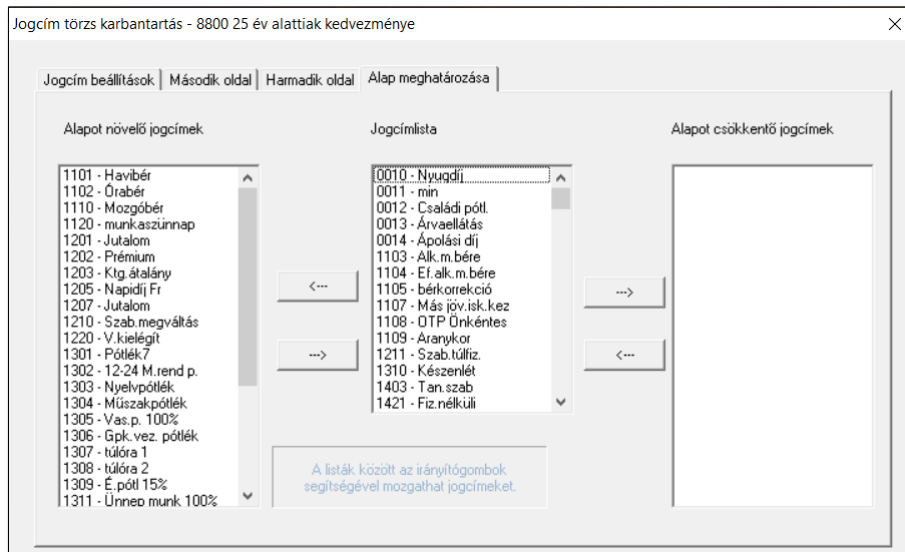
Jogcím törzs karbantartás - 8800 25 év alattiak kedvezménye

Jogcím beállítások | Második oldal | Harmadik oldal | Alap meghatározása

Alapot növelő jogcímek

1101 - Havibér
1102 - Órabér
1110 - Mozgóbér
1120 - munkaszünnap
1201 - Jutalom
1202 - Prémium
1203 - Ktg.átalány
1205 - Napidíj Fr
1207 - Jutalom
1210 - Szab.megváltás
1220 - V.kielégít
1301 - Pótlék7
1302 - 12-24 M.rend p.
1303 - Nyelvpótlék
1304 - Műszakpótlék
1305 - Vas.p. 100%
1306 - Gpk.vez. pótlék
1307 - túlóra 1
1308 - túlóra 2
1309 - É.pótl 15%
1311 - Ünnep munk 100%

<---

--->

Jogcímlista

0010 - Nyugdíj
0011 - min
0012 - Családi pótl.
0013 - Árvaellátás
0014 - Ápolási díj
1103 - Alk.m.bére
1104 - Ef.alk.m.bére
1105 - bérkorrekció
1107 - Más jöv.isk.kez
1108 - OTP Önkéntes
1109 - Aranykor
1211 - Szab.túlfiz.
1310 - Készenlét
1403 - Tan.szab
1421 - Fiz.nélküli

A listák között az irányítógombok segítségével mozgathat jogcímeket.

--->

<---

Alapot csökkentő jogcímek